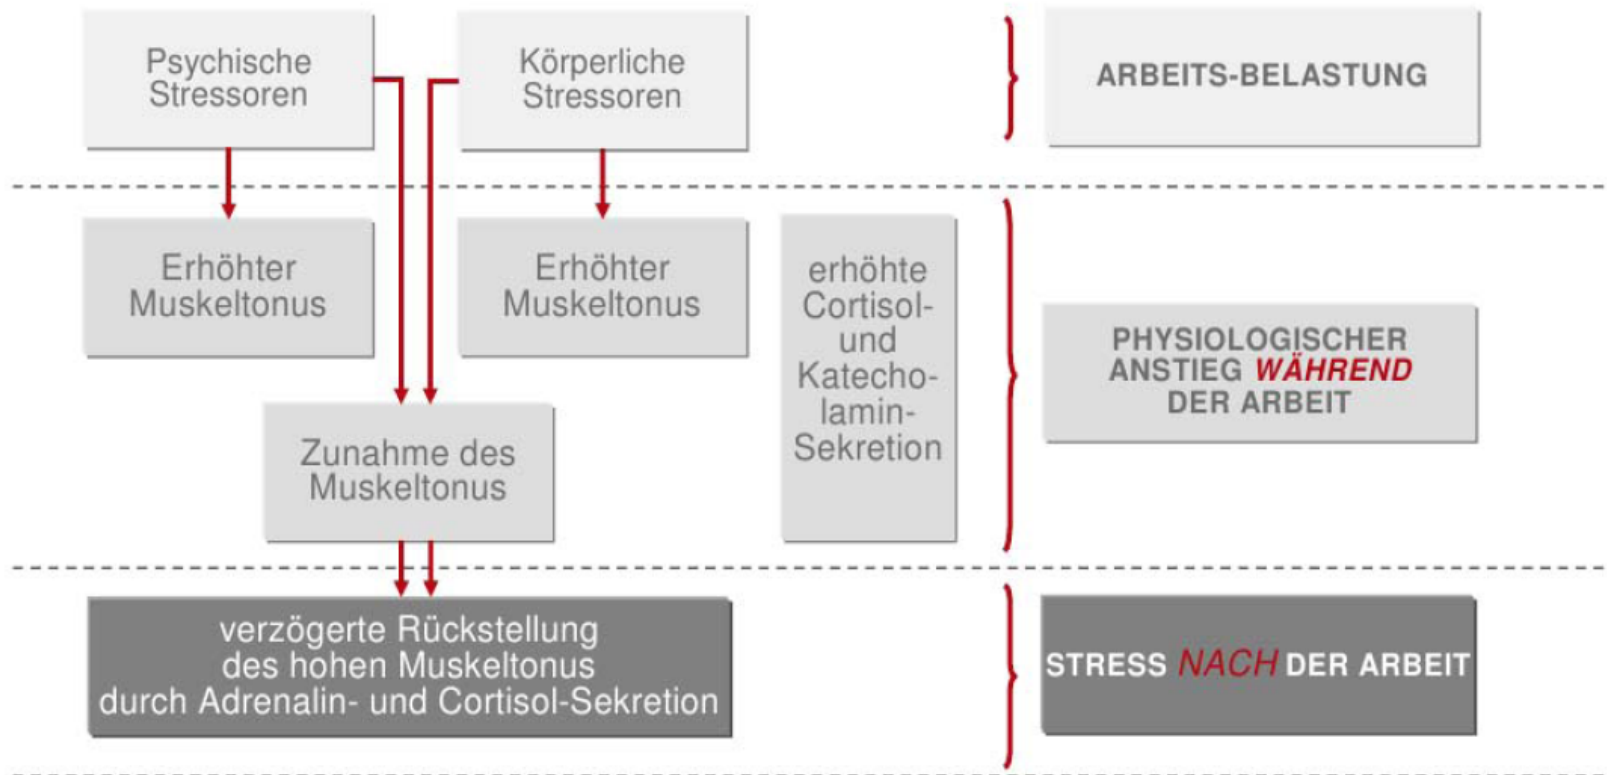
Psychische Stressoren

Körperliche Stressoren

ARBEITS-BELASTUNG

Erhöhter Muskeltonus

Erhöhter Muskeltonus

erhöhte Cortisol- und Katecholamin-Sekretion

PHYSIOLOGISCHER ANSTIEG WÄHREND DER ARBEIT

Zunahme des Muskeltonus

verzögerte Rückstellung des hohen Muskeltonus durch Adrenalin- und Cortisol-Sekretion

STRESS NACH DER ARBEIT